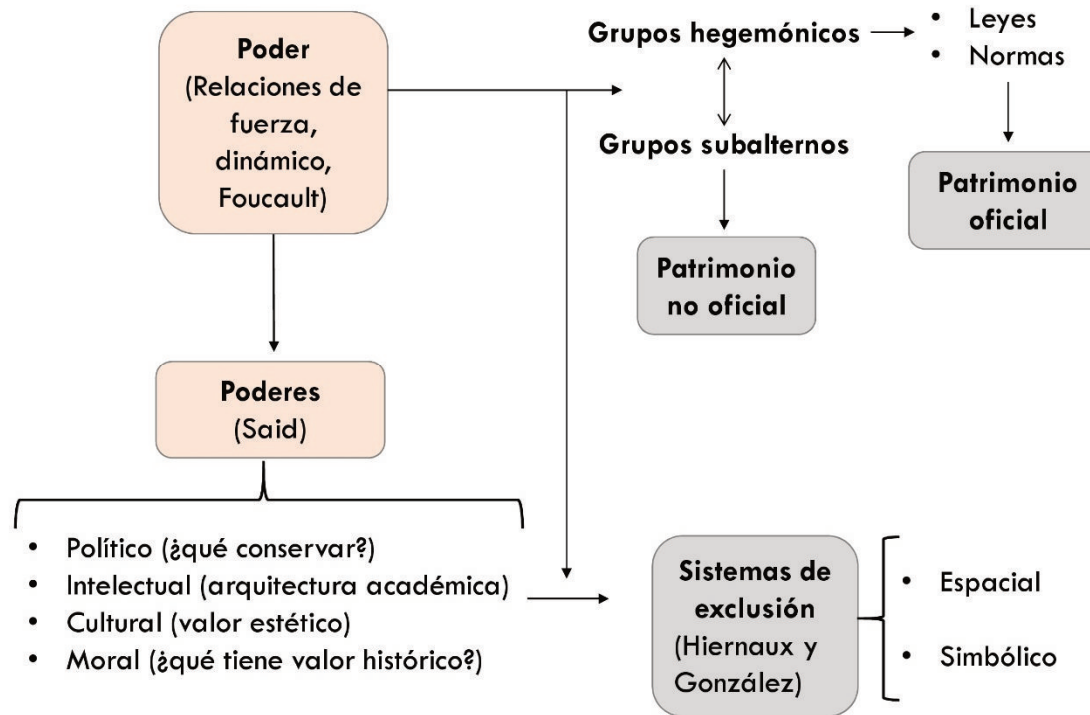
**Poder**
(Relaciones de fuerza, dinámico, Foucault)

**Grupos hegemónicos**

- Leyes
- Normas

**Grupos subalternos**

**Patrimonio oficial**

**Patrimonio no oficial**

**Poderes**
(Said)

- Político (¿qué conservar?)
- Intelectual (arquitectura académica)
- Cultural (valor estético)
- Moral (¿qué tiene valor histórico?)

**Sistemas de exclusión**
(Hiernaux y González)

- Espacial
- Simbólico